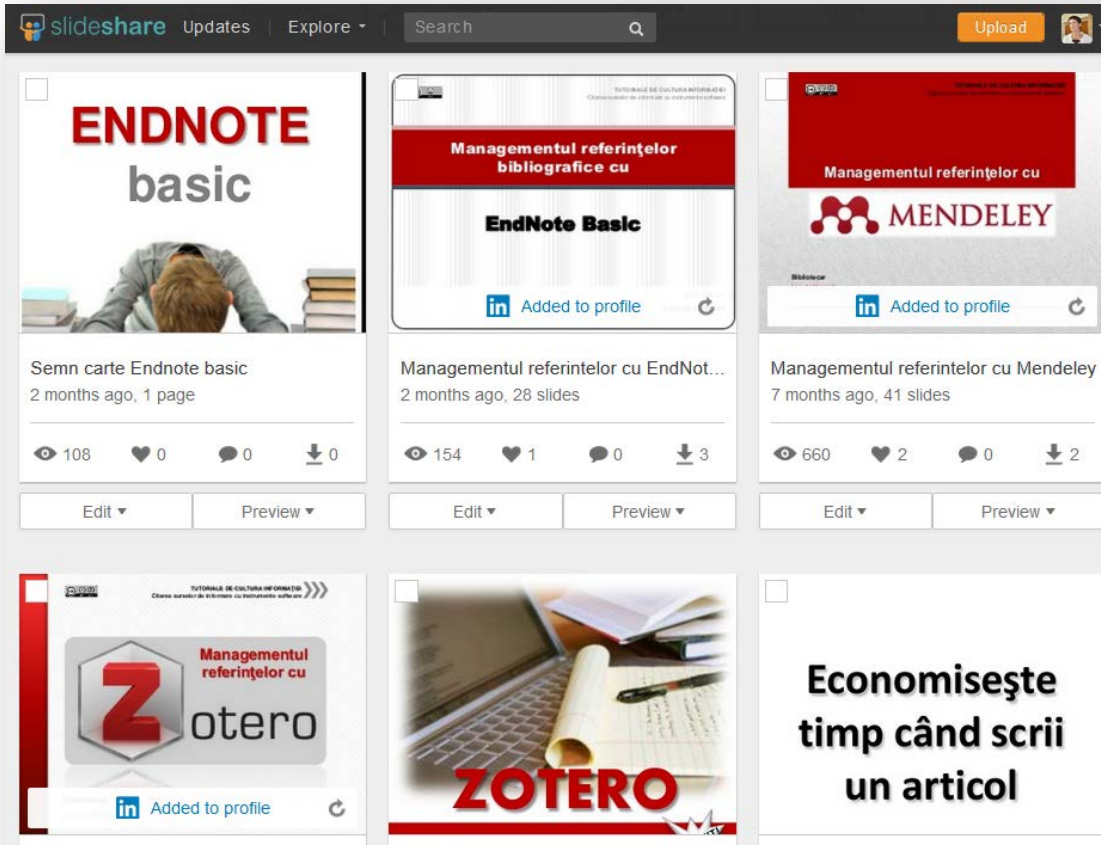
slideshare Updates Explore Search Upload

ENDNOTE basic

Semn carte Endnote basic
2 months ago, 1 page

108 0 0 0

Edit ▾ Preview ▾

TUTORIALE DE CULTURA INFORMATIEI
Managementul referinţelor bibliografice cu
EndNote Basic

in Added to profile

Managementul referintelor cu EndNot...
2 months ago, 28 slides

154 1 0 3

Edit ▾ Preview ▾

Managementul referinţelor cu
MENDELEY

in Added to profile

Managementul referintelor cu Mendeley
7 months ago, 41 slides

660 2 0 2

Edit ▾ Preview ▾

TUTORIALE DE CULTURA INFORMATIEI
Managementul referinţelor cu
Zotero

in Added to profile

ZOTERO

Economiseşte timp când scrii un articol